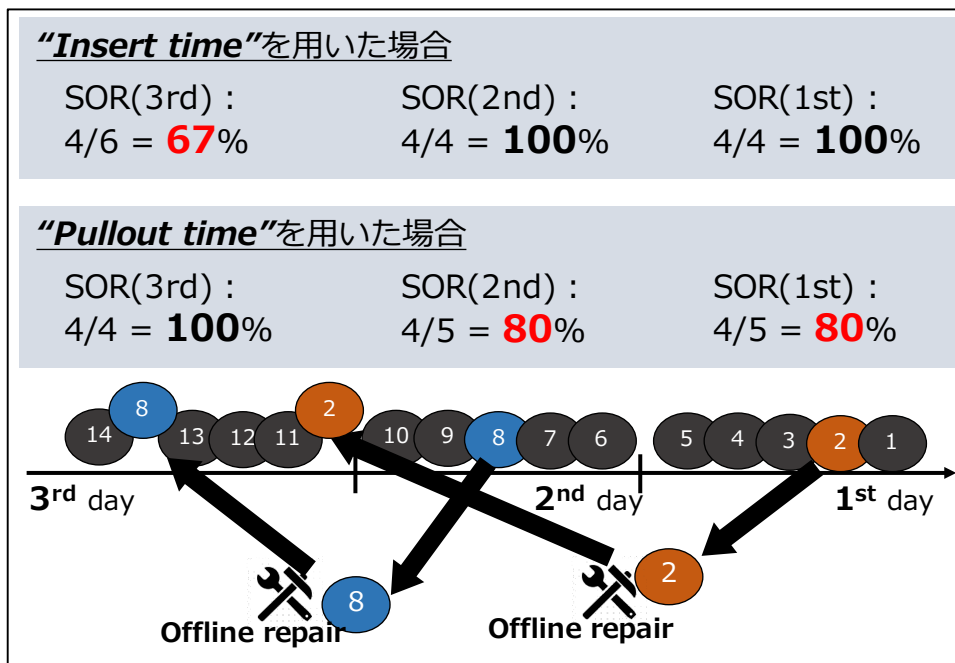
***"Insert time"*を用いた場合**

SOR(3rd) :
4/6 = **67**%

SOR(2nd) :
4/4 = **100**%

SOR(1st) :
4/4 = **100**%

***"Pullout time"*を用いた場合**

SOR(3rd) :
4/4 = **100**%

SOR(2nd) :
4/5 = **80**%

SOR(1st) :
4/5 = **80**%

14 8 13 12 11 2 10 9 8 7 6 5 4 3 2 1

**3rd** day **2nd** day **1st** day

8
**Offline repair**

2
**Offline repair**